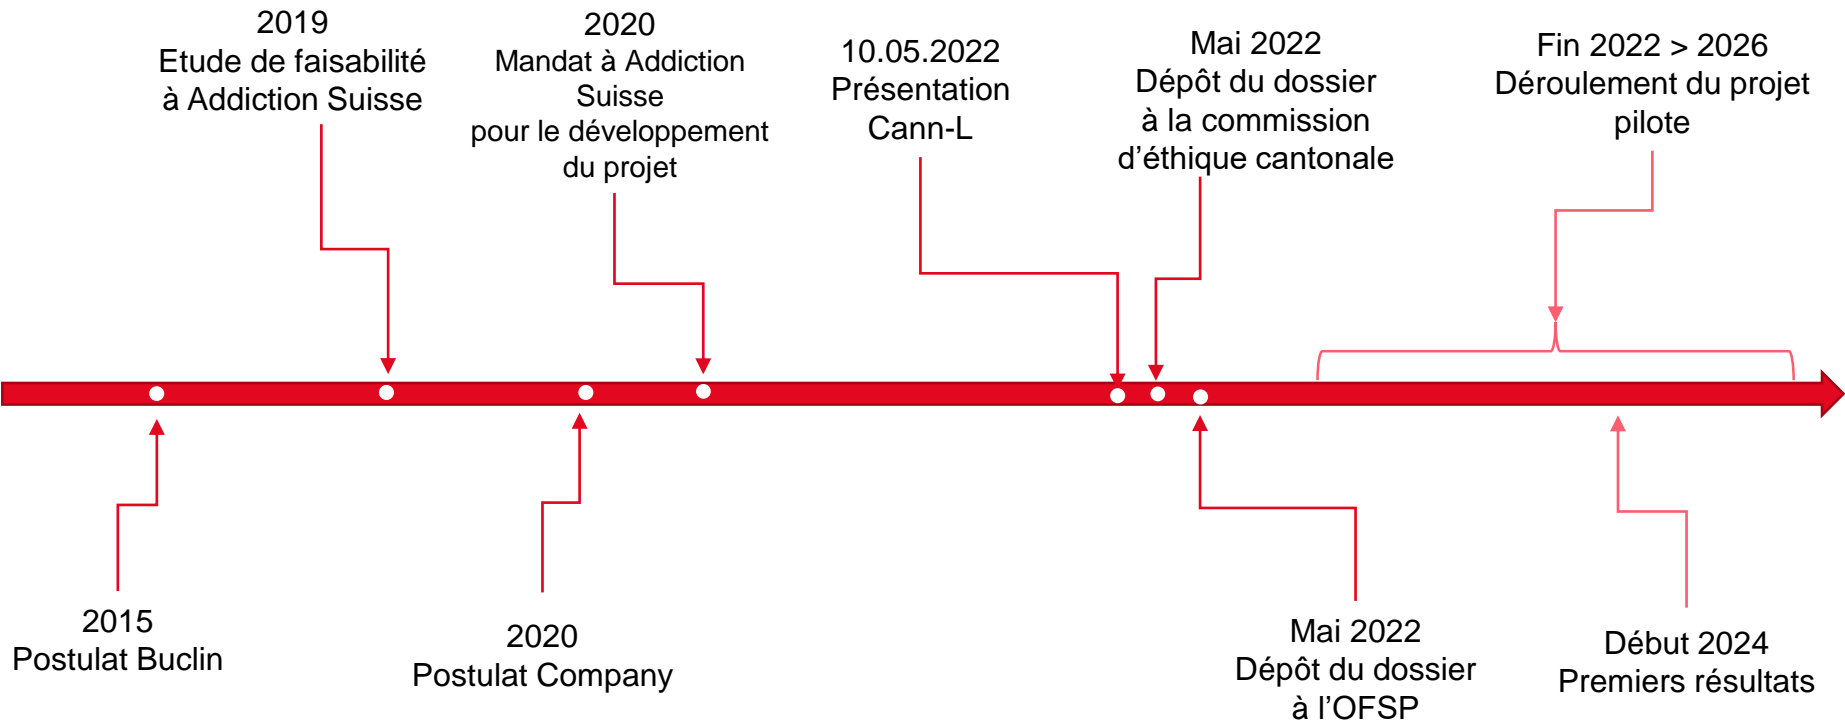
2019
Etude de faisabilité à Addiction Suisse

2020
Mandat à Addiction Suisse pour le développement du projet

10.05.2022
Présentation Cann-L

Mai 2022
Dépôt du dossier à la commission d'éthique cantonale

Fin 2022 > 2026
Déroulement du projet pilote

2015
Postulat Buclin

2020
Postulat Company

Mai 2022
Dépôt du dossier à l'OFSP

Début 2024
Premiers résultats